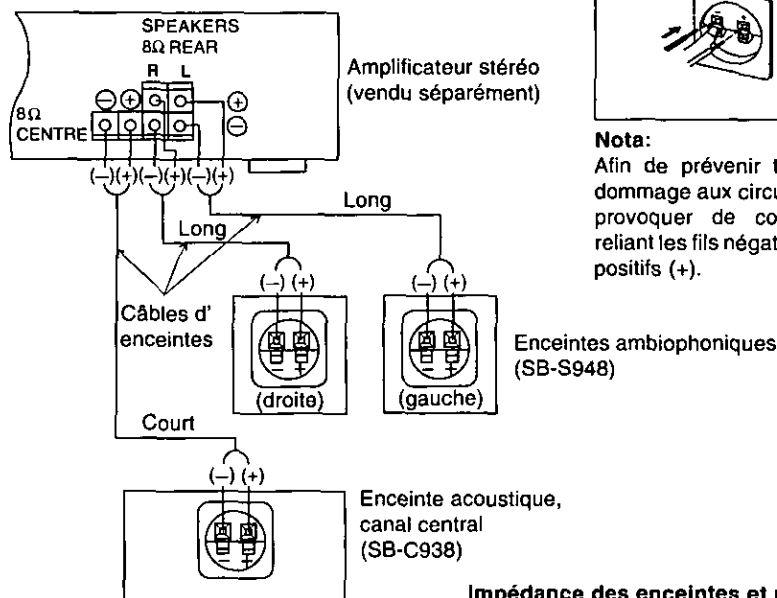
SPEAKERS
8Ω REAR
R L
⊖ ⊕
8Ω
CENTRE
⊕
⊖
(–)(+)(–)(+)(–)(+)

Amplificateur stéréo (vendu séparément)

Long
Long

(–) (+)
(–) (+)

Câbles d' enceintes

(droite)
(gauche)

Enceintes ambiophoniques (SB-S948)

Court

(–) (+)

Enceinte acoustique, canal central (SB-C938)

Nota:
Afin de prévenir t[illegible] dommage aux circu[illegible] provoquer de co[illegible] reliant les fils négat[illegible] positifs (+).

Impédance des enceintes et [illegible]